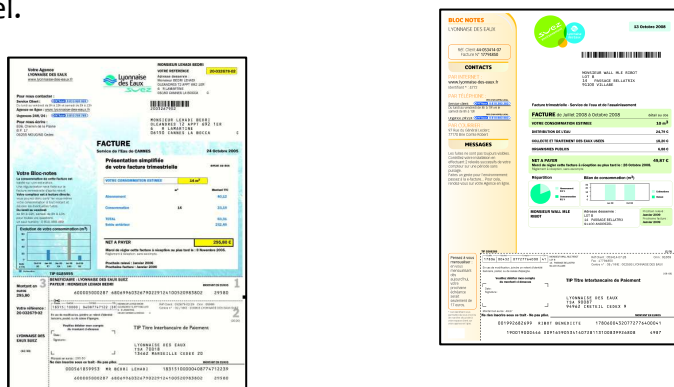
el.

Votre Agence LYONNAISE DES EAUX

Lyonnaise des Eaux

MONSIEUR LENAIE BEDRI

FACTURE

Présentation simplifiée de votre facture trimestrielle

Votre Bloc-notes

NET A PAYER

TIP

BLOC NOTES
LYONNAISE DES EAUX

CONTACTS

MESSAGES

13 Octobre 2008

MONSIEUR WALL MLE ROBOT

Facture trimestrielle : Service de l'eau et de l'assainissement

FACTURE au Juillet 2008 à Octobre 2008

NET A PAYER

TIP Titre Interbancaire de Paiement

LYONNAISE DES EAUX